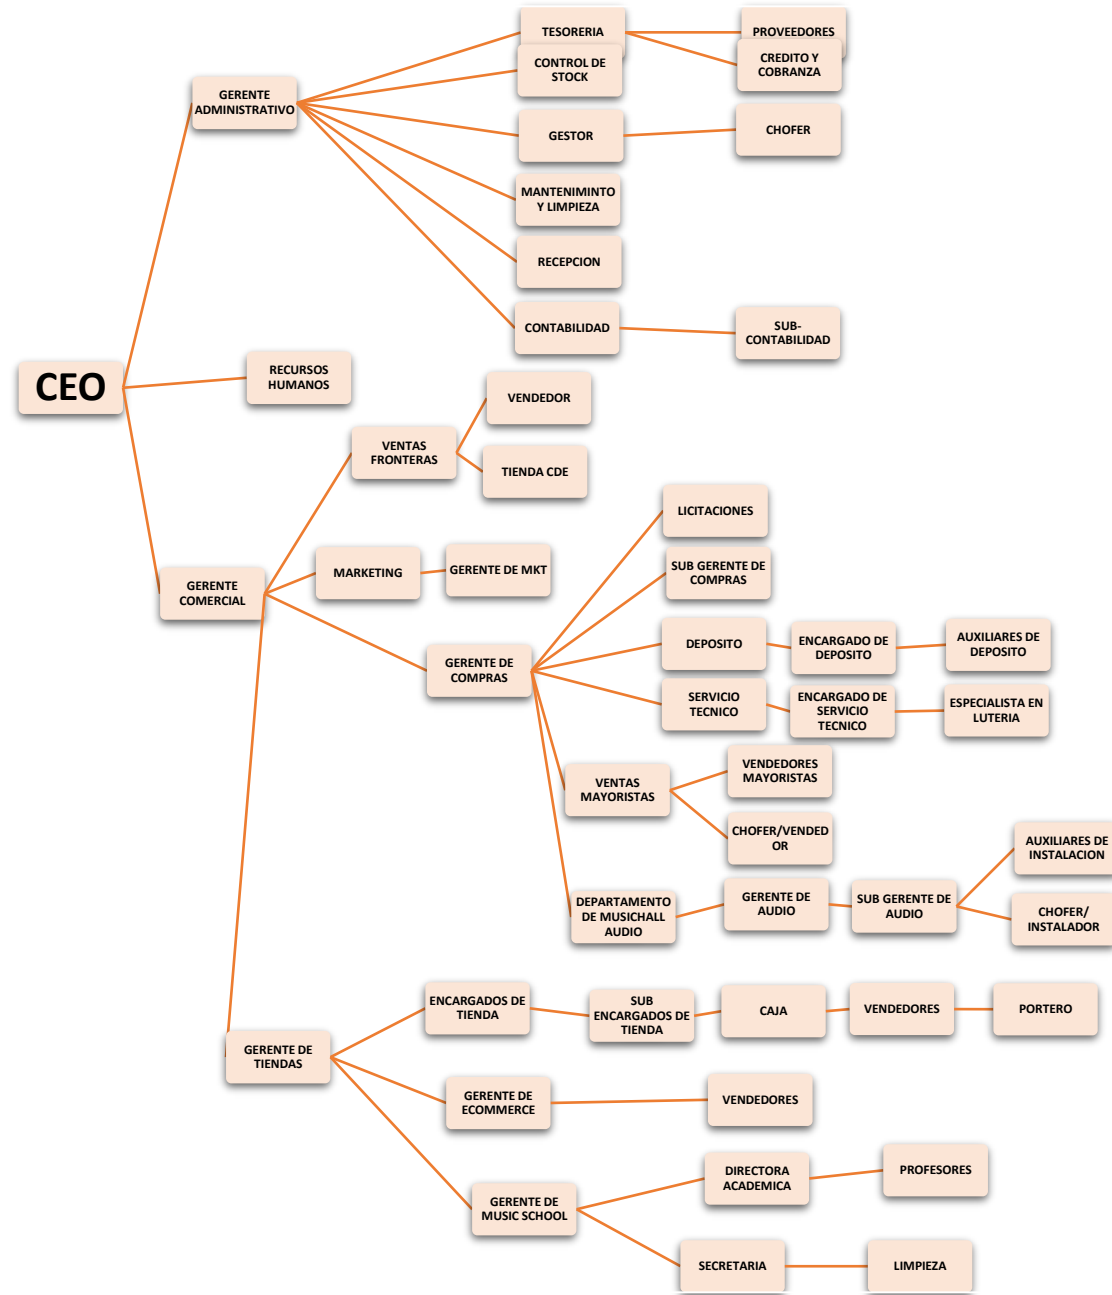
CEO

GERENTE ADMINISTRATIVO

TESORERIA

PROVEEDORES

CREDITO Y COBRANZA

CONTROL DE STOCK

GESTOR

CHOFER

MANTENIMINTO Y LIMPIEZA

RECEPCION

CONTABILIDAD

SUB-CONTABILIDAD

RECURSOS HUMANOS

GERENTE COMERCIAL

VENTAS FRONTERAS

VENDEDOR

TIENDA CDE

MARKETING

GERENTE DE MKT

GERENTE DE COMPRAS

LICITACIONES

SUB GERENTE DE COMPRAS

DEPOSITO

ENCARGADO DE DEPOSITO

AUXILIARES DE DEPOSITO

SERVICIO TECNICO

ENCARGADO DE SERVICIO TECNICO

ESPECIALISTA EN LUTERIA

VENTAS MAYORISTAS

VENDEDORES MAYORISTAS

CHOFER/VENDED OR

DEPARTAMENTO DE MUSICHALL AUDIO

GERENTE DE AUDIO

SUB GERENTE DE AUDIO

AUXILIARES DE INSTALACION

CHOFER/ INSTALADOR

GERENTE DE TIENDAS

ENCARGADOS DE TIENDA

SUB ENCARGADOS DE TIENDA

CAJA

VENDEDORES

PORTERO

GERENTE DE ECOMMERCE

VENDEDORES

GERENTE DE MUSIC SCHOOL

DIRECTORA ACADEMICA

PROFESORES

SECRETARIA

LIMPIEZA